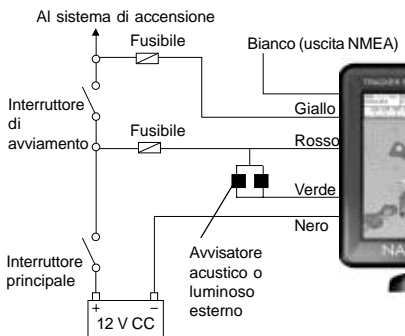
Al sistema di accensione

Fusibile

Bianco (uscita NMEA)

Interruttore di avviamento

Fusibile

Giallo

Rosso

Verde

Nero

Interruttore principale

Avvisatore acustico o luminoso esterno

+
−
12 V CC

NA